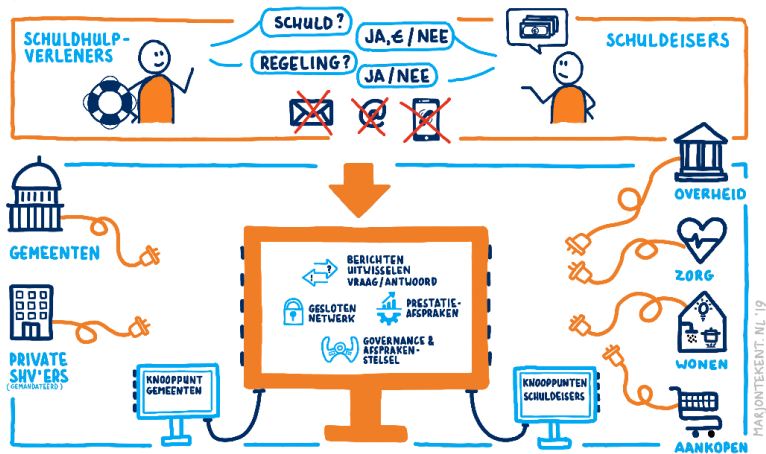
SCHULDHULPVERLENERS

SCHULD?

JA, € / NEE

REGELING?

JA / NEE

SCHULDEISERS

GEMEENTEN

PRIVATE SHV'ERS (GEMANDATEERD)

BERICHTEN UITWISSELEN VRAAG/ANTWOORD

GESLOTEN NETWERK

PRESTATIEAFSPRAKEN

GOVERNANCE & AFSPRAKENSTELSEL

KNOOPPUNT GEMEENTEN

KNOOPPUNTEN SCHULDEISERS

OVERHEID

ZORG

WONEN

AANKOPEN

MARJONTEKENT.NL '19